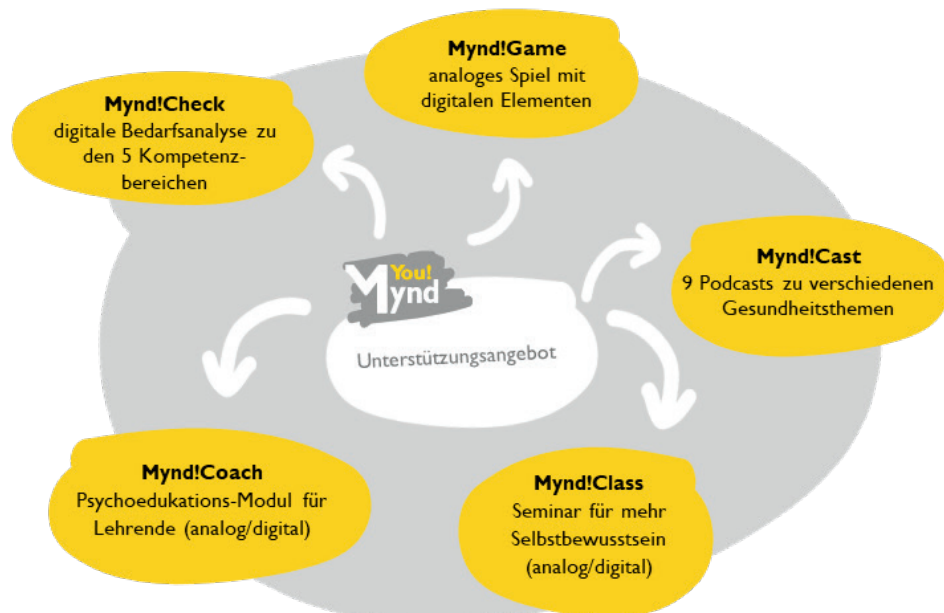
Mynd!Game
analoges Spiel mit digitalen Elementen

Mynd!Check
digitale Bedarfsanalyse zu den 5 Kompetenzbereichen

Mynd!Cast
9 Podcasts zu verschiedenen Gesundheitsthemen

You!
Mynd

Unterstützungsangebot

Mynd!Coach
Psychoedukations-Modul für Lehrende (analog/digital)

Mynd!Class
Seminar für mehr Selbstbewusstsein (analog/digital)